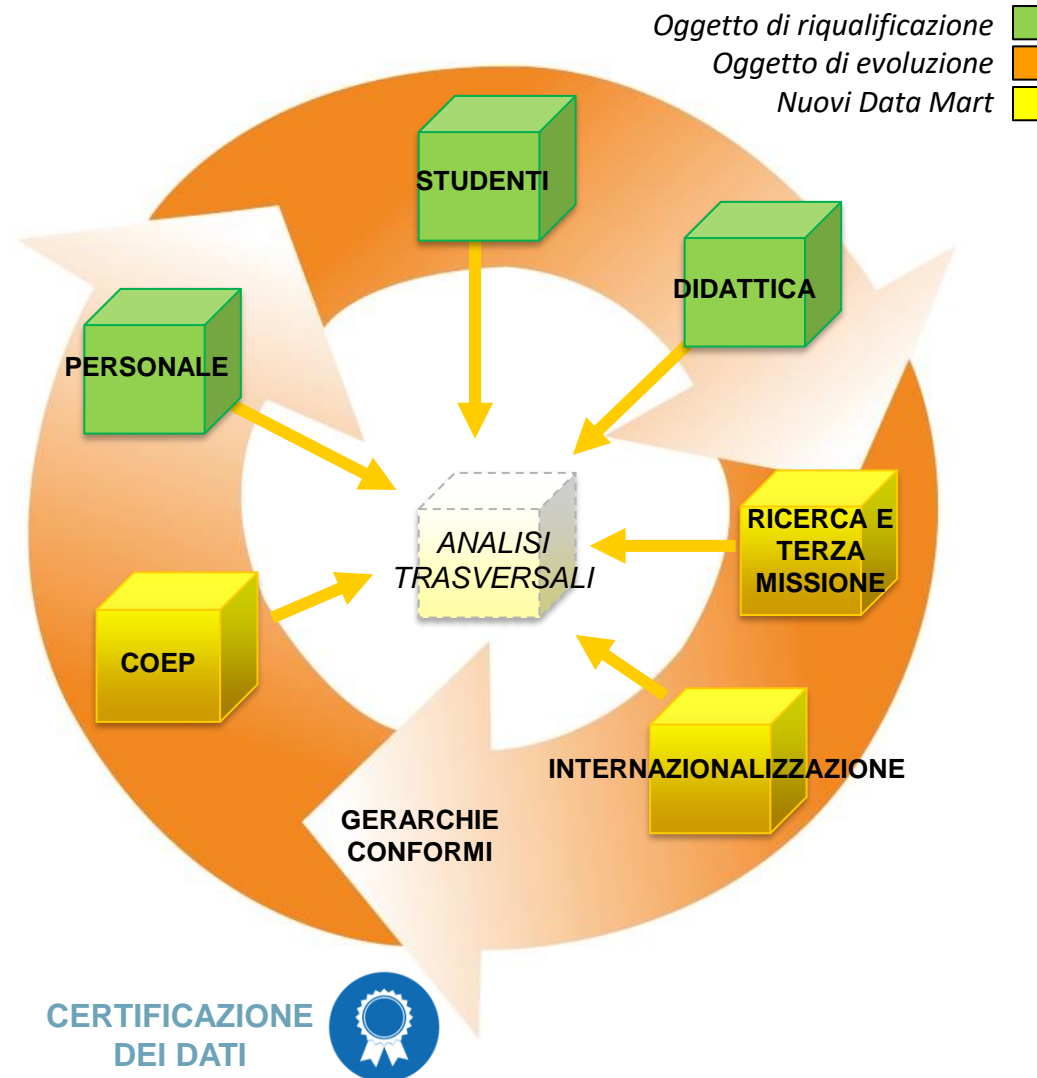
Oggetto di riqualificazione
Oggetto di evoluzione
Nuovi Data Mart

STUDENTI

DIDATTICA

PERSONALE

ANALISI TRASVERSALI

RICERCA E TERZA MISSIONE

COEP

INTERNAZIONALIZZAZIONE

GERARCHIE CONFORMI

CERTIFICAZIONE DEI DATI